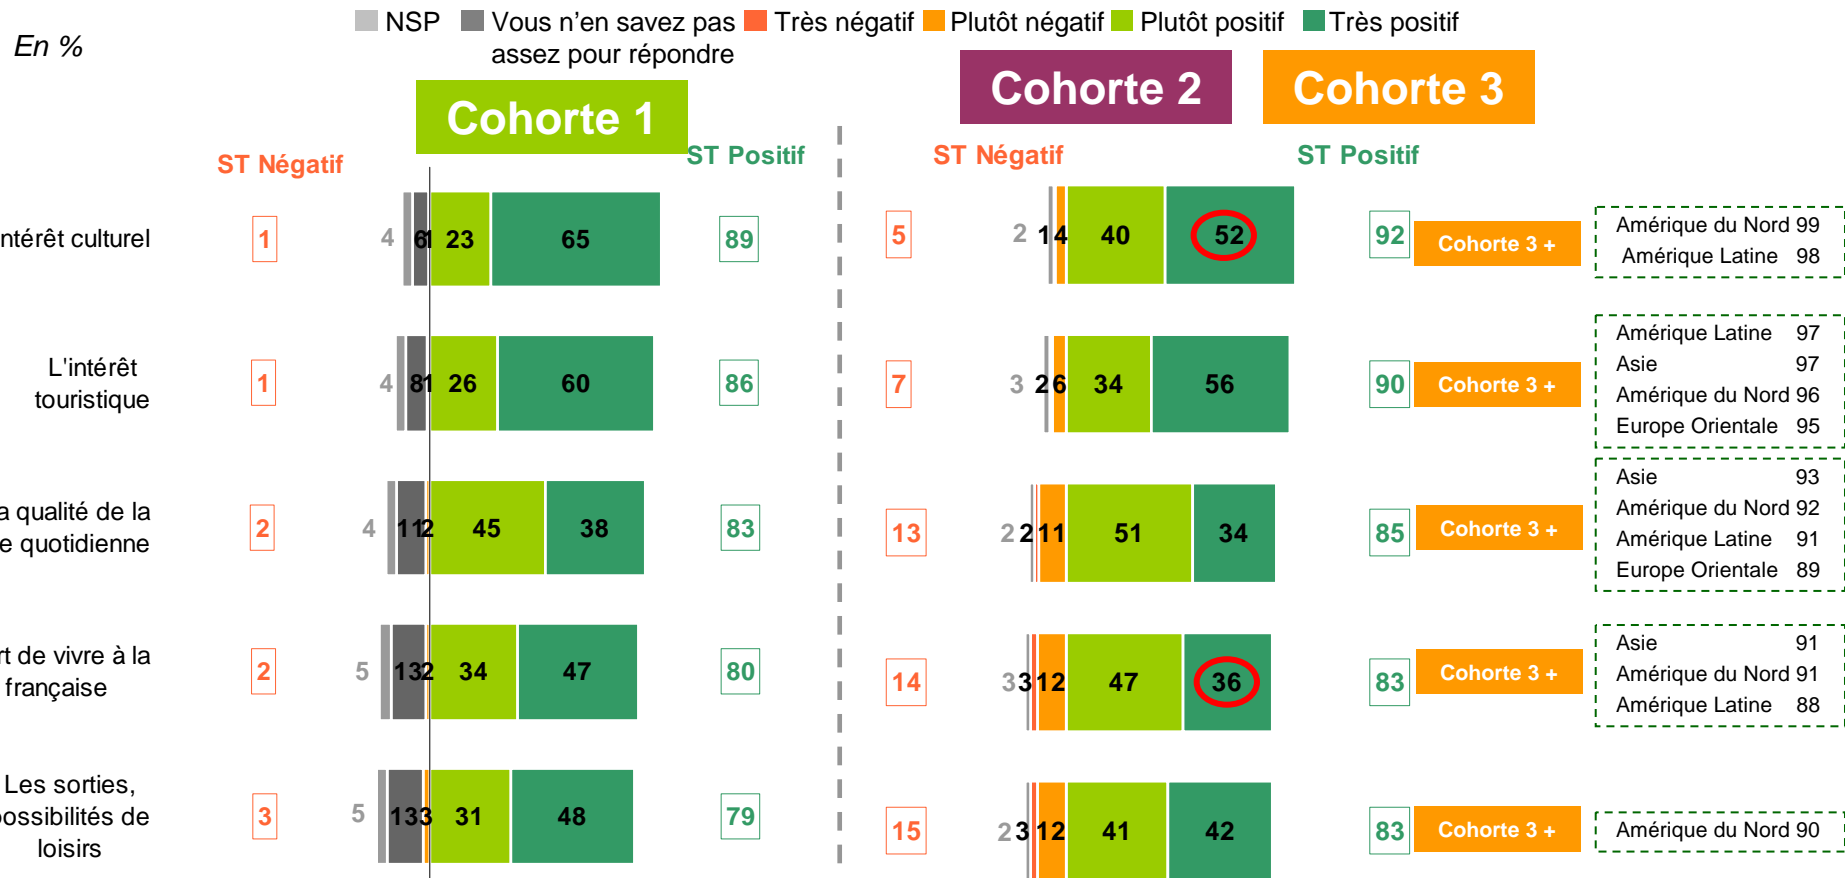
En %

NSP  Vous n'en savez pas assez pour répondre  Très négatif  Plutôt négatif  Plutôt positif  Très positif

Cohorte 1

Cohorte 2

Cohorte 3

ST Négatif  ST Positif  ST Négatif  ST Positif

ntérêt culturel  1  4  6 1  23  65  89  5  2  1 4  40  52  92  Cohorte 3 +  Amérique du Nord 99  Amérique Latine 98

L'intérêt touristique  1  4  8 1  26  60  86  7  3  2 6  34  56  90  Cohorte 3 +  Amérique Latine 97  Asie 97  Amérique du Nord 96  Europe Orientale 95

a qualité de la e quotidienne  2  4  11 2  45  38  83  13  2  2 11  51  34  85  Cohorte 3 +  Asie 93  Amérique du Nord 92  Amérique Latine 91  Europe Orientale 89

rt de vivre à la française  2  5  13 2  34  47  80  14  3  3 12  47  36  83  Cohorte 3 +  Asie 91  Amérique du Nord 91  Amérique Latine 88

Les sorties, ossibilités de loisirs  3  5  13 3  31  48  79  15  2  3 12  41  42  83  Cohorte 3 +  Amérique du Nord 90